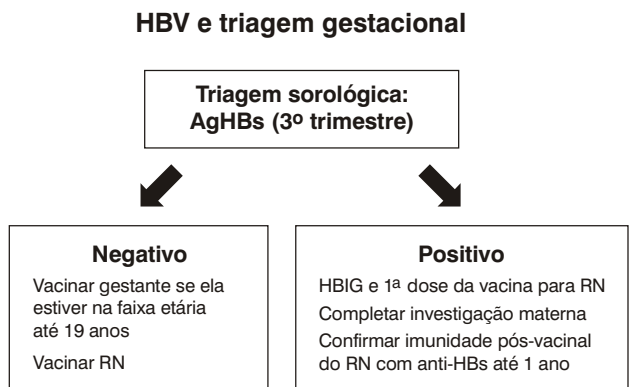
HBV e triagem gestacional

Triagem sorológica:
AgHBs (3º trimestre)

Negativo

Vacinar gestante se ela estiver na faixa etária até 19 anos

Vacinar RN

Positivo

HBIG e 1ª dose da vacina para RN

Completar investigação materna

Confirmar imunidade pós-vacinal do RN com anti-HBs até 1 ano